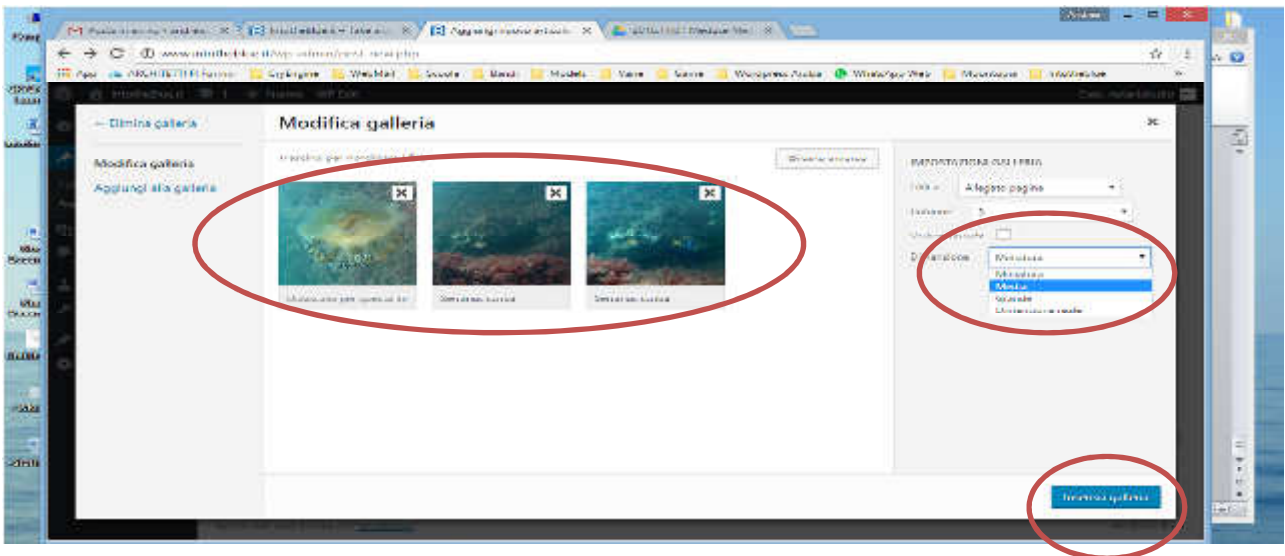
← Elimina galleria

Modifica galleria

Modifica galleria

Aggiungi alla galleria

Inverti ordine

IMPOSTAZIONI GALLERIA

A foglio pagina

5

Dimensione

Miniatura

Miniatura

Media

Grande

Dimensione reale

Sedano sound

Sedano sound

Inserisci galleria